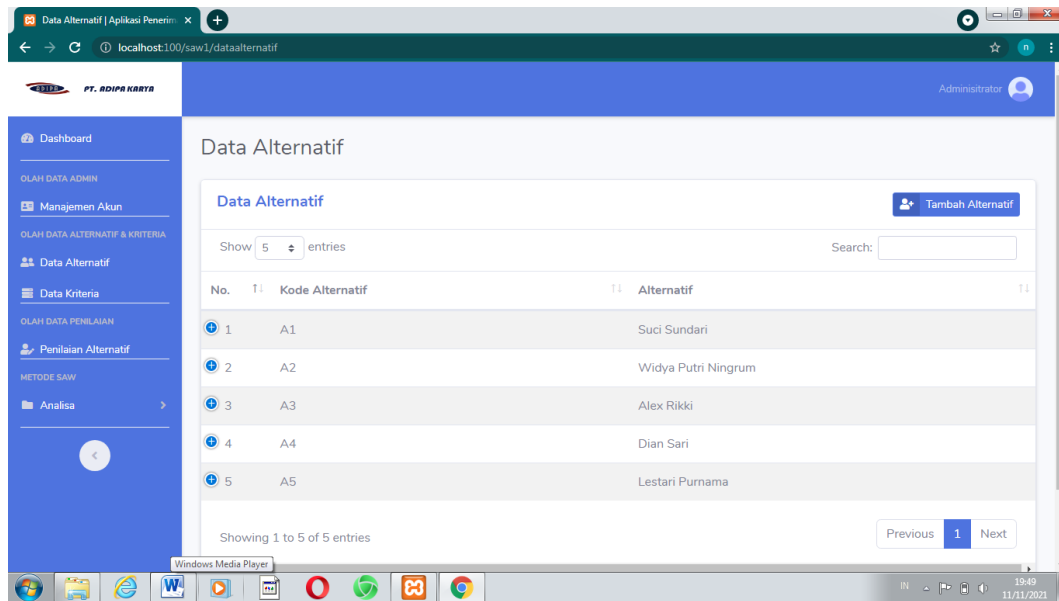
Data Alternatif | Aplikasi Penerim ×

localhost:100/saw1/dataalternatif

PT. ADIPA KARYA

Administrator

Dashboard

OLAH DATA ADMIN

Manajemen Akun

OLAH DATA ALTERNATIF & KRITERIA

Data Alternatif

Data Kriteria

OLAH DATA PENILAIAN

Penilaian Alternatif

METODE SAW

Analisa

Data Alternatif

Data Alternatif

Tambah Alternatif

Show 5 entries

Search:

| No. | Kode Alternatif | Alternatif |
|---|---|---|
| 1 | A1 | Suci Sundari |
| 2 | A2 | Widya Putri Ningrum |
| 3 | A3 | Alex Rikki |
| 4 | A4 | Dian Sari |
| 5 | A5 | Lestari Purnama |

Showing 1 to 5 of 5 entries

Previous 1 Next

Windows Media Player

IN 19:49 11/11/2021